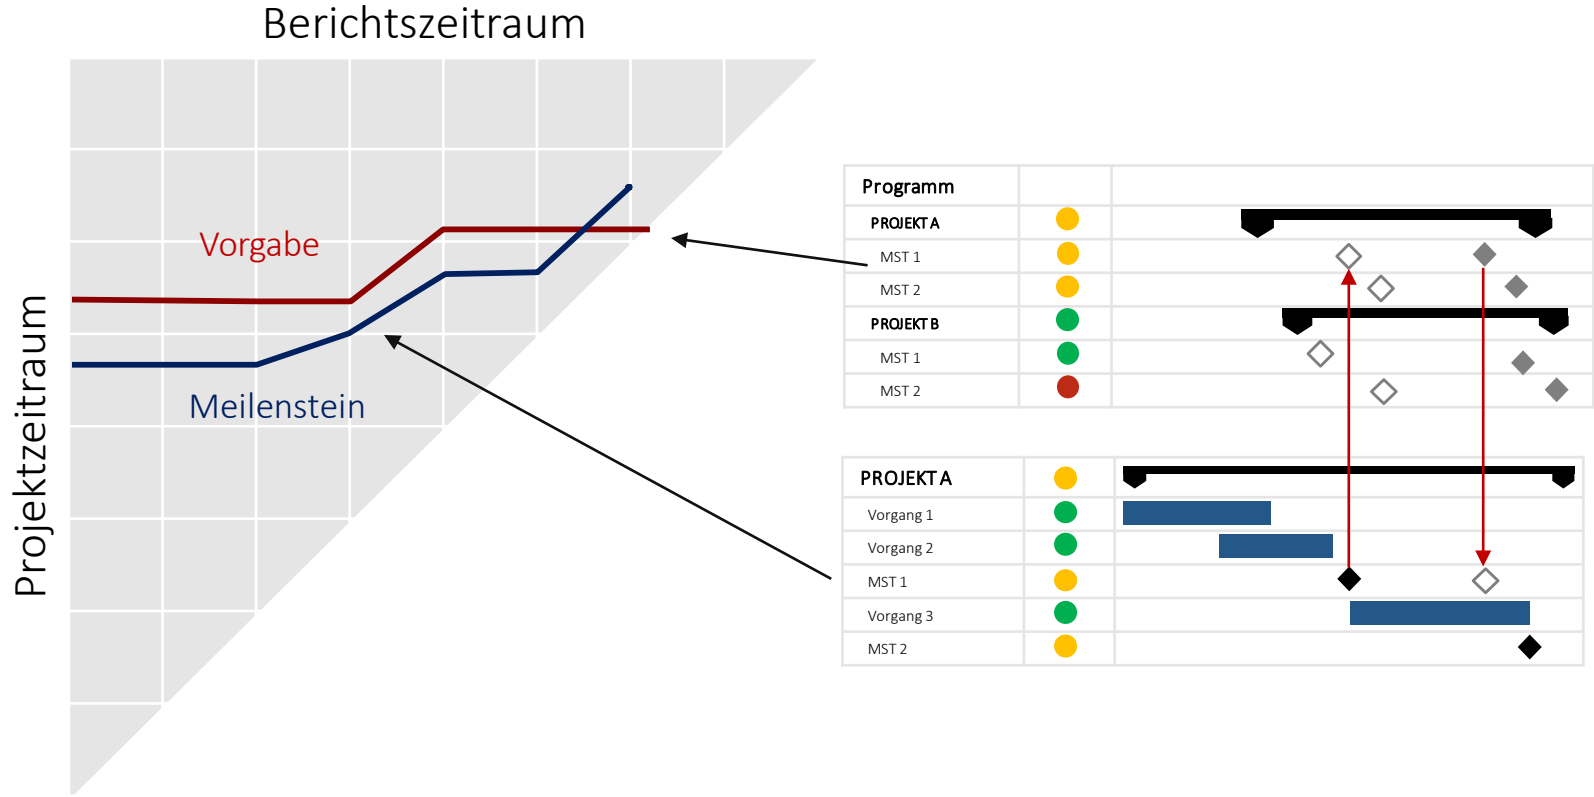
Berichtszeitraum

Projektzeitraum

Vorgabe

Meilenstein

| Programm | | |
|---|---|---|
| PROJEKT A | | |
| MST 1 | | |
| MST 2 | | |
| PROJEKT B | | |
| MST 1 | | |
| MST 2 | | |

| PROJEKT A | | |
|---|---|---|
| Vorgang 1 | | |
| Vorgang 2 | | |
| MST 1 | | |
| Vorgang 3 | | |
| MST 2 | | |